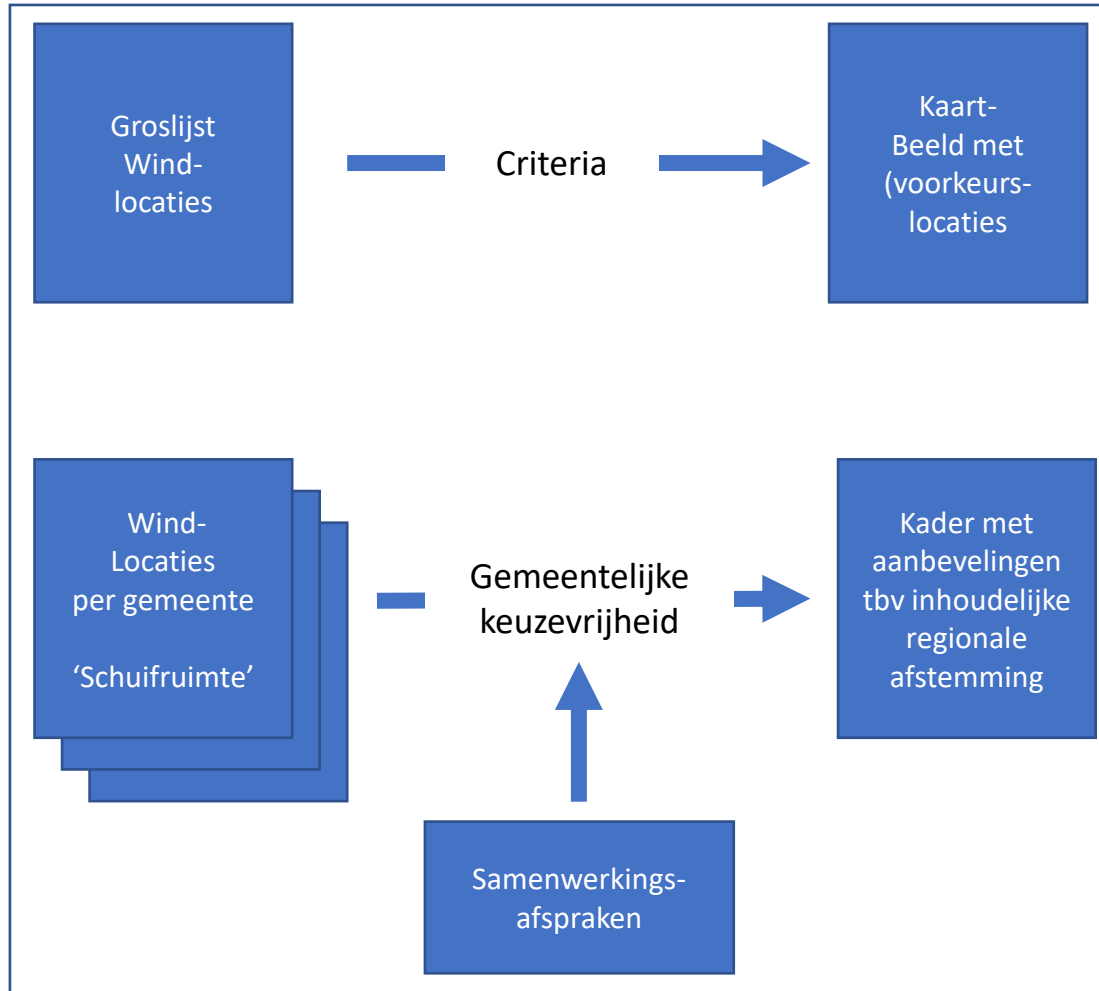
Groslijst Wind-locaties

Criteria

Kaart-Beeld met (voorkeurs-locaties

Wind-Locaties per gemeente

‘Schuifruimte’

Gemeentelijke keuzevrijheid

Kader met aanbevelingen tbv inhoudelijke regionale afstemming

Samenwerkings-afspraken